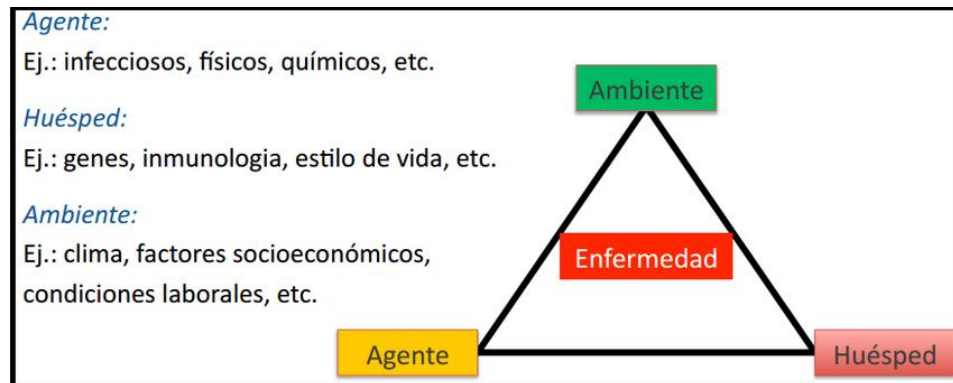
Agente:
Ej.: infecciosos, físicos, químicos, etc.

Huésped:
Ej.: genes, inmunologia, estilo de vida, etc.

Ambiente:
Ej.: clima, factores socioeconómicos, condiciones laborales, etc.

Ambiente

Enfermedad

Agente

Huésped